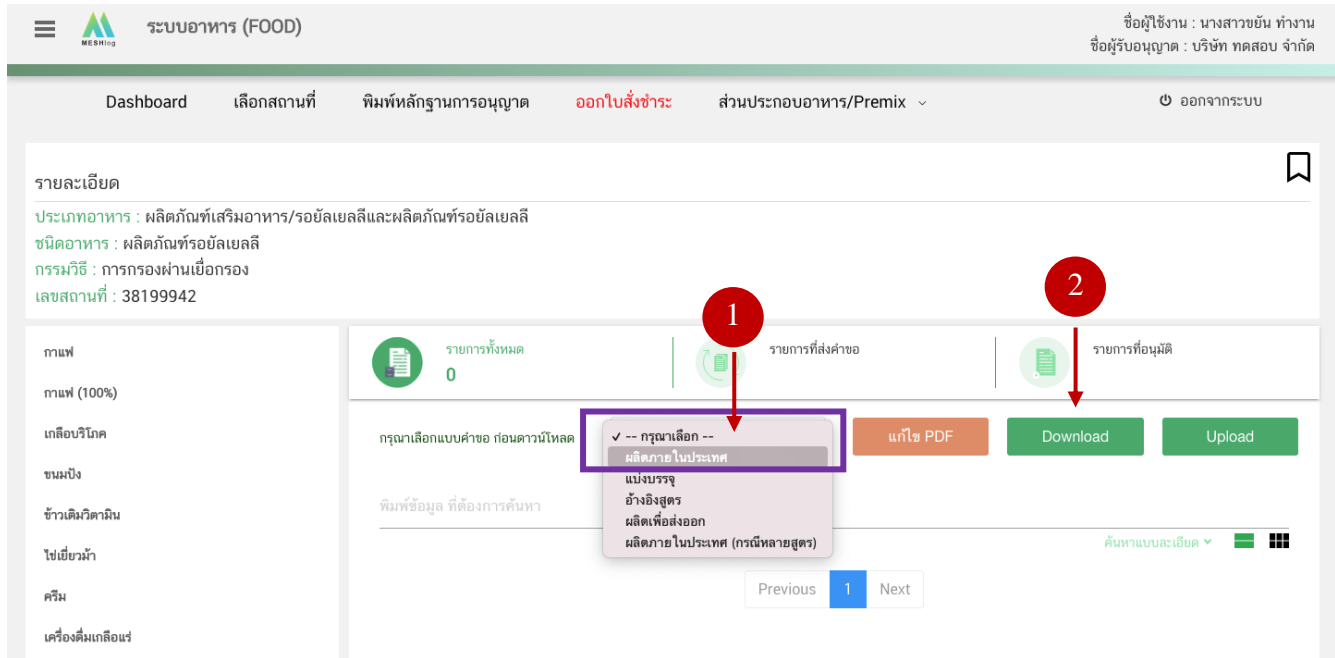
ระบบอาหาร (FOOD)

MESHlog

ชื่อผู้ใช้งาน : นางสาวขยัน ทำงาน
ชื่อผู้รับอนุญาต : บริษัท ทดสอบ จำกัด

Dashboard เลือกสถานที่ พิมพ์หลักฐานการอนุญาต ออกใบสั่งชำระ ส่วนประกอบอาหาร/Premix ออกจากระบบ

รายละเอียด

ประเภทอาหาร : ผลิตภัณฑ์เสริมอาหาร/รอยัลเยลลีและผลิตภัณฑ์รอยัลเยลลี
ชนิดอาหาร : ผลิตภัณฑ์รอยัลเยลลี
กรรมวิธี : การกรองผ่านเยื่อกรอง
เลขสถานที่ : 38199942

กาแฟ
กาแฟ (100%)
เกลือบริโภค
ขนมปัง
ข้าวเติมวิตามิน
ไข่เยี่ยวม้า
ครีม
เครื่องดื่มเกลือแร่

1

2

รายการทั้งหมด
0
รายการที่ส่งคำขอ
รายการที่อนุมัติ

กรุณาเลือกแบบคำขอ ก่อนดาวน์โหลด
✓ -- กรุณาเลือก --
ผลิตภายในประเทศ
แบ่งบรรจุ
อ้างอิงสูตร
ผลิตเพื่อส่งออก
ผลิตภายในประเทศ (กรณีหลายสูตร)

แก้ไข PDF
Download
Upload

พิมพ์ข้อมูล ที่ต้องการค้นหา

ค้นหาแบบละเอียด

Previous 1 Next